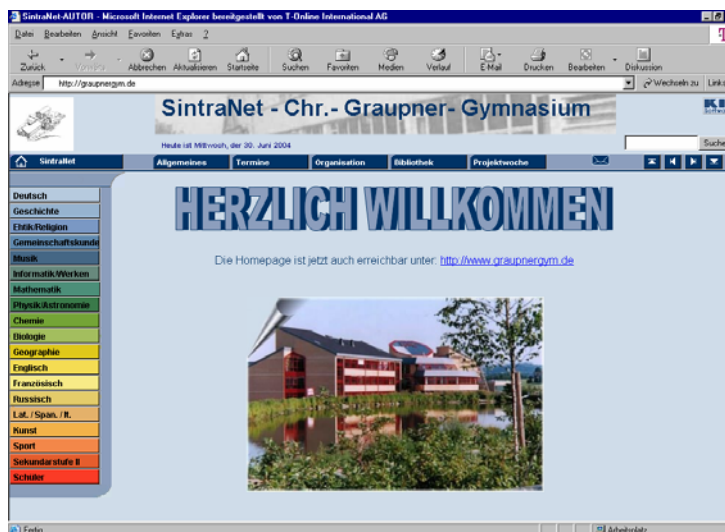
SintraNet-AUTOR - Microsoft Internet Explorer bereitgestellt von T-Online International AG

Datei Bearbeiten Ansicht Favoriten Extras ?

Zurück Vorwärts Abbrechen Aktualisieren Startseite Suchen Favoriten Medien Verlauf E-Mail Drucken Bearbeiten Diskussion

Adresse http://graupnergym.de

Wechseln zu Links

SintraNet - Chr.- Graupner- Gymnasium

Heute ist Mittwoch, der 30. Juni 2004

Suche

SintraNet Allgemeines Termine Organisation Bibliothek Projektwoche

Deutsch
Geschichte
Ethik/Religion
Gemeinschaftskunde
Musik
Informatik/Werken
Mathematik
Physik/Astronomie
Chemie
Biologie
Geographie
Englisch
Französisch
Russisch
Lat. / Span. / It.
Kunst
Sport
Sekundarstufe II
Schüler

HERZLICH WILLKOMMEN

Die Homepage ist jetzt auch erreichbar unter: http://www.graupnergym.de

Fertig

Arbeitsplatz